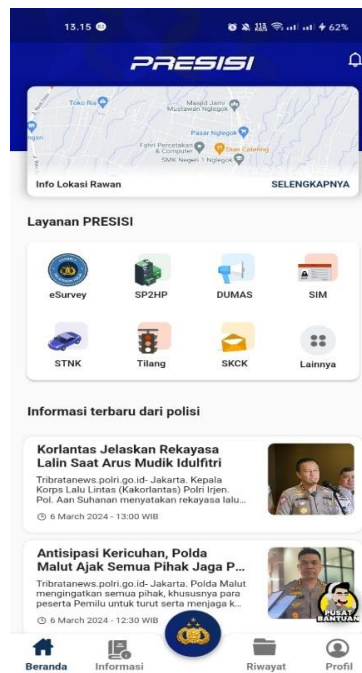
13.15

62%

PRESISI

Toko Ria

Masjid Jami Mustawan Nglegok

Pasar Nglegok

Fahri Percetakan & Computer

Dian Catering

SMK Negeri 1 Nglegok

Info Lokasi Rawan

SELENGKAPNYA

Layanan PRESISI

eSurvey

SP2HP

DUMAS

SIM

STNK

Tilang

SKCK

Lainnya

Informasi terbaru dari polisi

Korlantas Jelaskan Rekayasa Lalin Saat Arus Mudik Idulfitri

Tribratanews.polri.go.id- Jakarta. Kepala Korps Lalu Lintas (Korlantas) Polri Irjen. Pol. Aan Suhanan menyatakan rekayasa lalu...

6 March 2024 - 13:00 WIB

Antisipasi Kericuhan, Polda Malut Ajak Semua Pihak Jaga P...

Tribratanews.polri.go.id- Jakarta. Polda Malut mengingatkan semua pihak, khususnya para peserta Pemilu untuk turut serta menjaga k...

6 March 2024 - 12:30 WIB

PUSAT BANTUAN

Beranda

Informasi

Riwayat

Profil